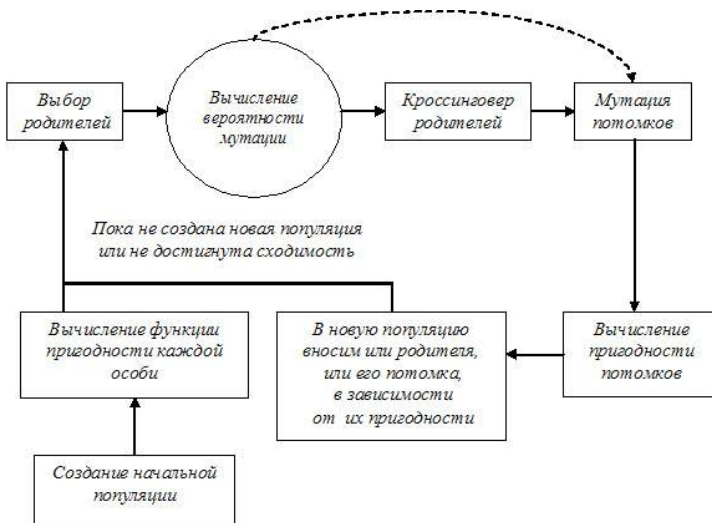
Выбор родителей

Вычисление вероятности мутации

Кроссинговер родителей

Мутация потомков

Пока не создана новая популяция или не достигнута сходимость

Вычисление функции пригодности каждой особи

В новую популяцию вносим или родителя, или его потомка, в зависимости от их пригодности

Вычисление пригодности потомков

Создание начальной популяции